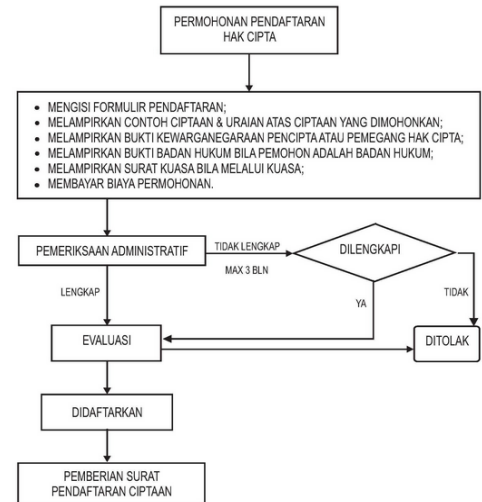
PERMOHONAN PENDAFTARAN HAK CIPTA

• MENGISI FORMULIR PENDAFTARAN;
• MELAMPIRKAN CONTOH CIPTAAN & URAIAN ATAS CIPTAAN YANG DIMOHONKAN;
• MELAMPIRKAN BUKTI KEWARGANEGARAAN PENCIPTA ATAU PEMEGANG HAK CIPTA;
• MELAMPIRKAN BUKTI BADAN HUKUM BILA PEMOHON ADALAH BADAN HUKUM;
• MELAMPIRKAN SURAT KUASA BILA MELALUI KUASA;
• MEMBAYAR BIAYA PERMOHONAN.

PEMERIKSAAN ADMINISTRATIF

TIDAK LENGKAP

MAX 3 BLN

DILENGKAPI

LENGKAP

YA

TIDAK

EVALUASI

DITOLAK

DIDAFTARKAN

PEMBERIAN SURAT PENDAFTARAN CIPTAAN